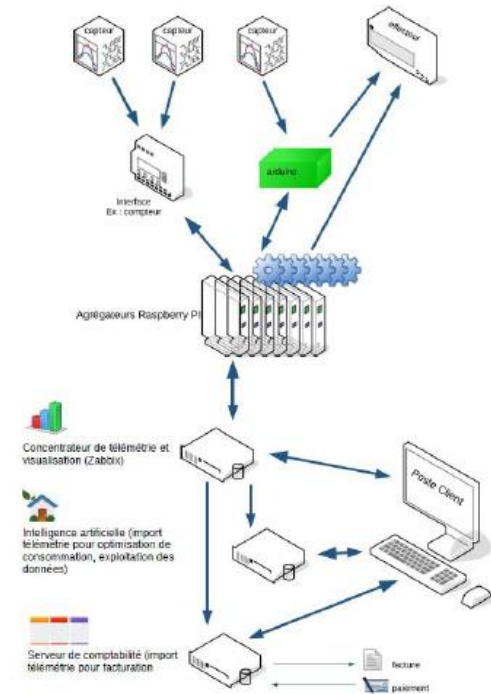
capteur

capteur

capteur

effecteur

Interface
Ex : compteur

arduino

Agrégateurs Raspberry Pi

Concentrateur de télémétrie et visualisation (Zabbix)

Poste Client

Intelligence artificielle (import télémétrie pour optimisation de consommation, exploitation des données)

Serveur de comptabilité (import télémétrie pour facturation

facture

paiement